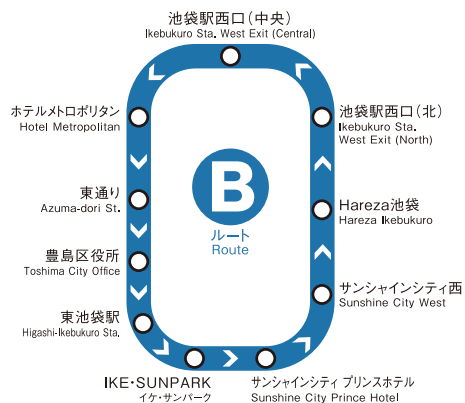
池袋駅西口（中央）
Ikebukuro Sta. West Exit (Central)

ホテルメトロポリタン
Hotel Metropolitan

池袋駅西口（北）
Ikebukuro Sta. West Exit (North)

B
ルート
Route

東通り
Azuma-dori St.

Hareza池袋
Hareza Ikebukuro

豊島区役所
Toshima City Office

サンシャインシティ西
Sunshine City West

東池袋駅
Higashi-Ikebukuro Sta.

IKE・SUNPARK
イケ・サンパーク

サンシャインシティ プリンスホテル
Sunshine City Prince Hotel